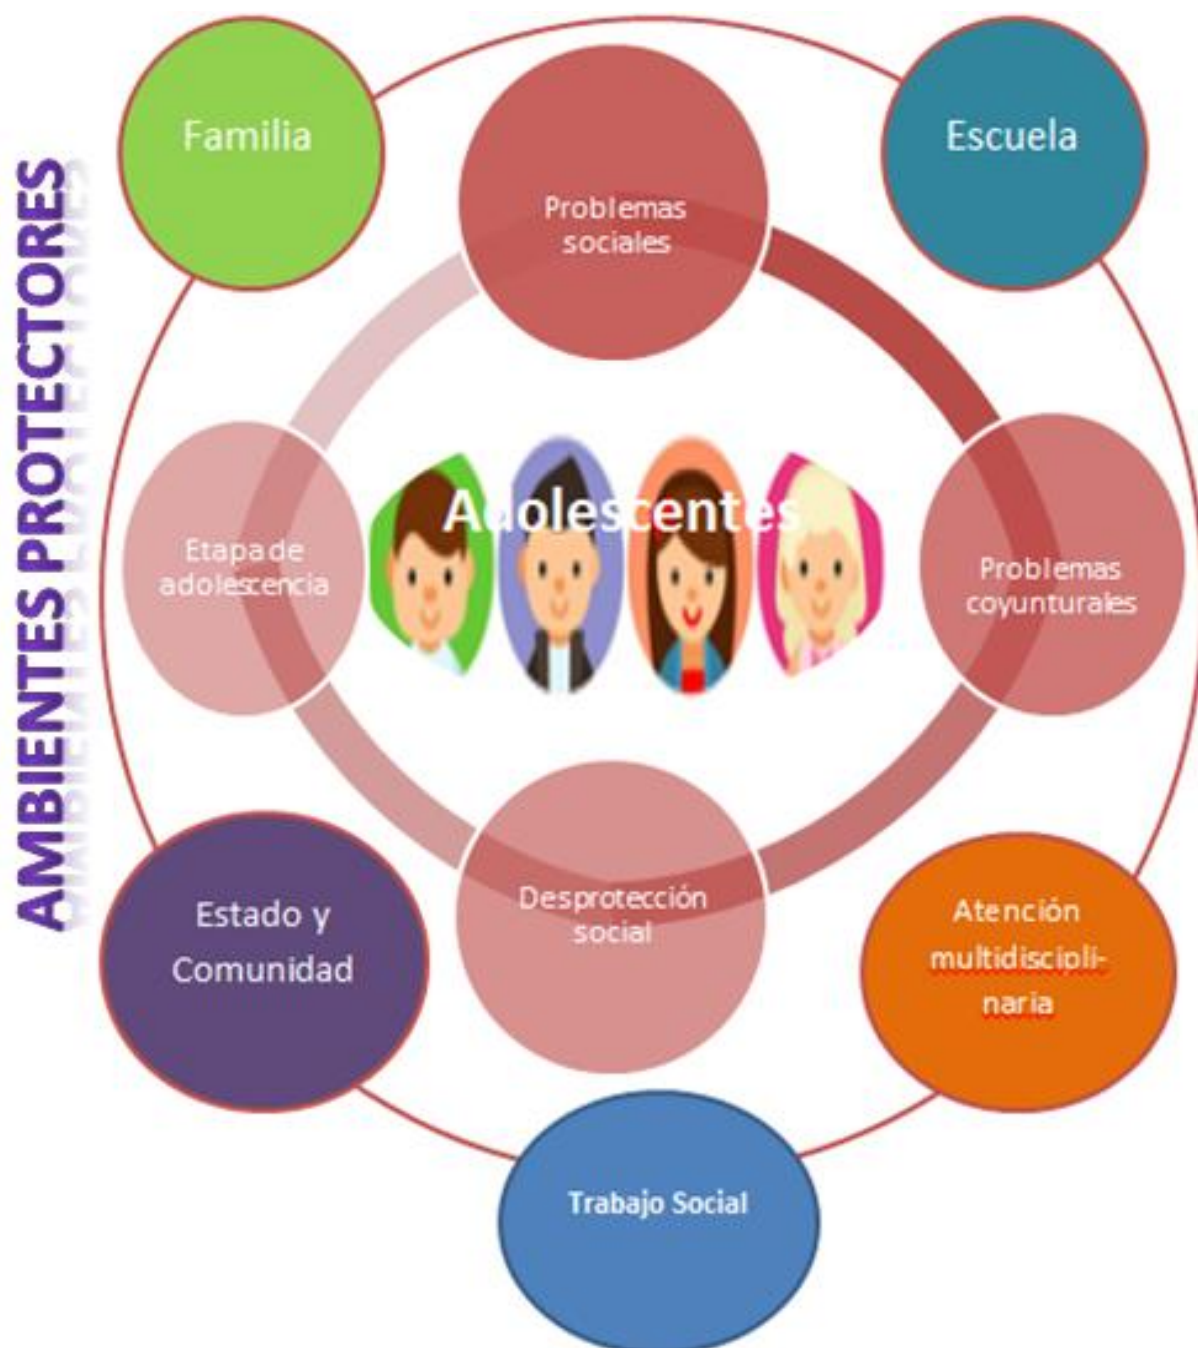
AMBIENTES PROTECTORES

Familia

Escuela

Problemas sociales

Etapa de adolescencia

Adolescentes

Problemas coyunturales

Desprotección social

Estado y Comunidad

Atención multidisciplinaria

Trabajo Social